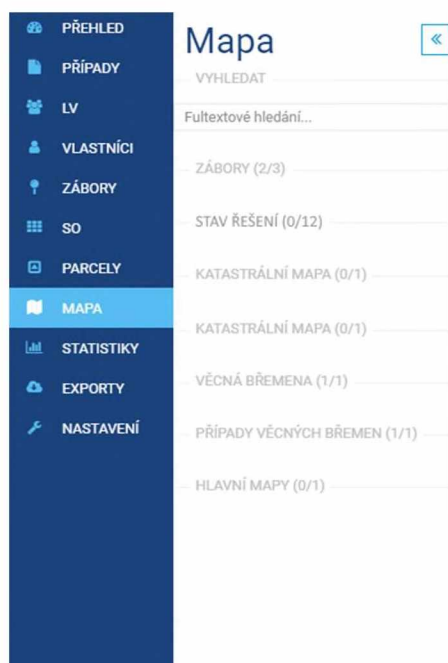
PŘEHLED
PŘÍPADY
LV
VLASTNÍCI
ZÁBORY
SO
PARCELY
MAPA
STATISTIKY
EXPORTY
NASTAVENÍ

Mapa

«

VYHLEDAT

Fultextové hledání...

ZÁBORY (2/3)

STAV ŘEŠENÍ (0/12)

KATASTRÁLNÍ MAPA (0/1)

KATASTRÁLNÍ MAPA (0/1)

VĚCNÁ BŘEMENA (1/1)

PŘÍPADY VĚCNÝCH BŘEMEN (1/1)

HLAVNÍ MAPY (0/1)